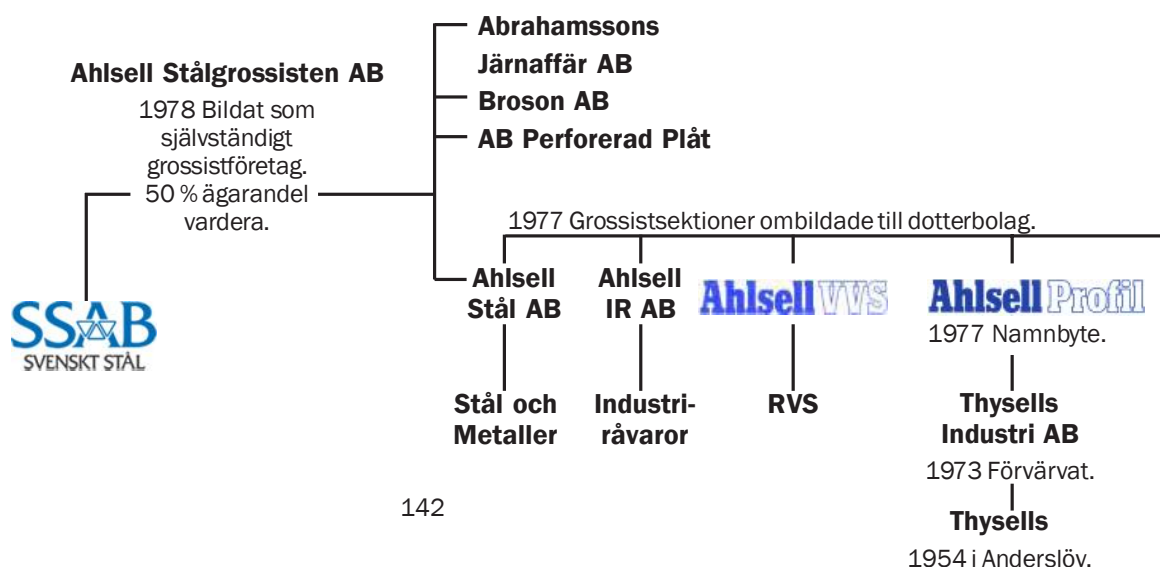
Abrahamssons Järnaffär AB
Broson AB
AB Perforerad Plåt

Ahlsell Stålgrossisten AB
1978 Bildat som självständigt grossistföretag. 50 % ägarandel vardera.

SSAB
SVENSKT STÅL

1977 Grossistsektioner ombildade till dotterbolag.

Ahlsell Stål AB

Stål och Metaller

Ahlsell IR AB

Industriråvaror

Ahlsell VVS

RVS

Ahlsell Profil
1977 Namnbyte.

Thysells Industri AB
1973 Förvärvat.

Thysells
1954 i Anderslöv.

142